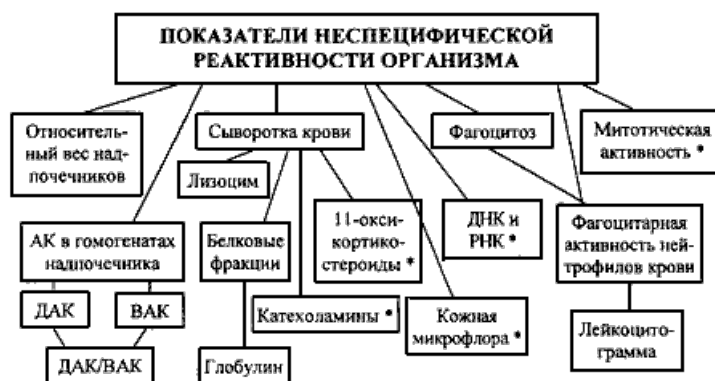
ПОКАЗАТЕЛИ НЕСПЕЦИФИЧЕСКОЙ РЕАКТИВНОСТИ ОРГАНИЗМА

Относительный вес надпочечников

Сыворотка крови

Фагоцитоз

Митотическая активность *

Лизоцим

11-окси-кортико-стероиды *

ДНК и РНК *

Фагоцитарная активность нейтрофилов крови

АК в гомогенатах надпочечника

Белковые фракции

ДАК

ВАК

Катехоламины *

Кожная микрофлора *

Лейкоцитограмма

ДАК/ВАК

Глобулин